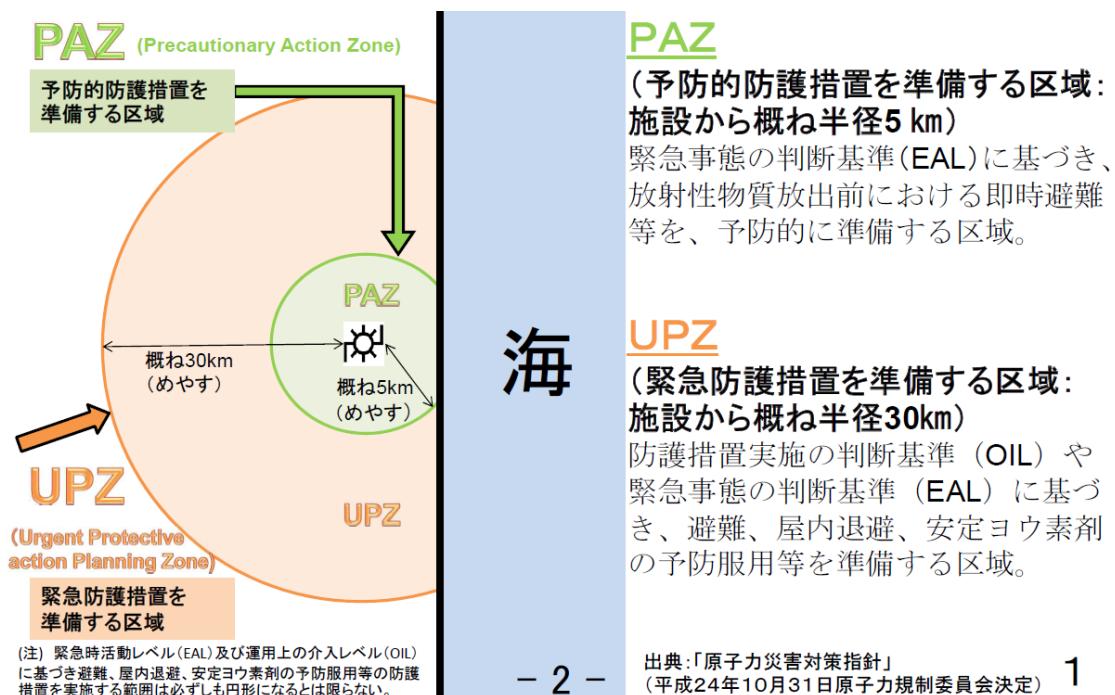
PAZ (Precautionary Action Zone)

予防的防護措置を準備する区域

PAZ

概ね30km
(めやす)

概ね5km
(めやす)

UPZ

(Urgent Protective action Planning Zone)

緊急防護措置を準備する区域

UPZ

(注) 緊急時活動レベル(EAL)及び運用上の介入レベル(OIL)に基づき避難、屋内退避、安定ヨウ素剤の予防服用等の防護措置を実施する範囲は必ずしも円形になるとは限らない。

海

－2－

PAZ
(予防的防護措置を準備する区域:施設から概ね半径5km)
緊急事態の判断基準(EAL)に基づき、放射性物質放出前における即時避難等を、予防的に準備する区域。

UPZ
(緊急防護措置を準備する区域:施設から概ね半径30km)
防護措置実施の判断基準(OIL)や緊急事態の判断基準(EAL)に基づき、避難、屋内退避、安定ヨウ素剤の予防服用等を準備する区域。

出典:「原子力災害対策指針」
(平成24年10月31日原子力規制委員会決定)

1